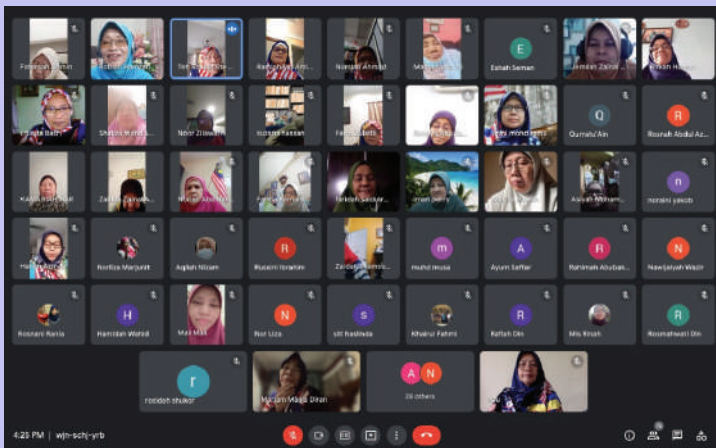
Fatimah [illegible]
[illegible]
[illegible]
Norhayati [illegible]
Normah Ahmad
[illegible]
E
Eshah Seman
Jemilah Zainal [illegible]
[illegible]
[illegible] Badri
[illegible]
Noor Zilawati
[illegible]
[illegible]
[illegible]
Q
Qurratu'Ain
R
Roanah Abdul Az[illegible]
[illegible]
Zainab Zainal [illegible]
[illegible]
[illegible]
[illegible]
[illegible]
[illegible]
Aisyah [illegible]
n
noraini yakob
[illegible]
Norliza Marjunit
Aqilah Nizam
R
Rusaini Ibrahim
Zaidah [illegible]
m
muhd musa
A
Ayuni Saffar
R
Rahimah Abubak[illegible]
N
Nawijalwah Wazir
Rosnani Rania
H
Hamidan Wahid
Mai Mai
N
Nor Liza
s
siti hasinda
Khairul Fahmi
R
Rafiah Din
Mis Rinah
R
Roumahwati Din
r
rosidah shukor
Mariam Majid Diran
A N
26 others
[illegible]
4:25 PM | wjn-schj-yrb